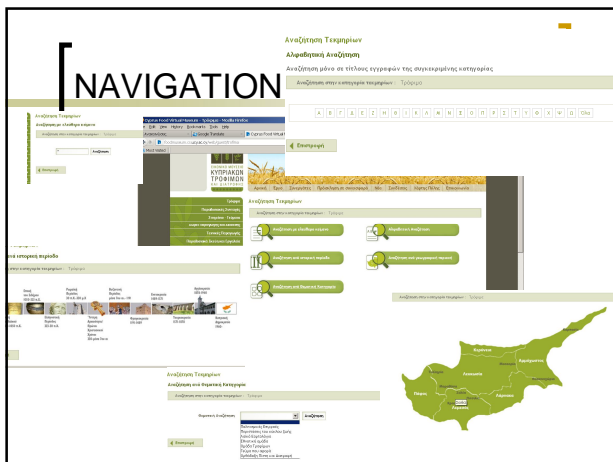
NAVIGATION

Αναζήτηση Τεκμηρίων

Αλφαβητική Αναζήτηση

Αναζήτηση μόνο σε τίτλους εγγραφών της συγκεκριμένης κατηγορίας

Αναζήτηση στην κατηγορία τεκμηρίων: Τρόφιμα

Α Β Γ Δ Ε Ζ Η Θ Ι Κ Λ Μ Ν Ξ Ο Π Ρ Σ Τ Υ Φ Χ Ψ Ω Όλα

Επιστροφή

Αναζήτηση Τεκμηρίων

Αναζήτηση με ελεύθερο κείμενο

Αναζήτηση στην κατηγορία τεκμηρίων: Τρόφιμα

Αναζήτηση

Επιστροφή

Cyprus Food Virtual Museum - Τρόφιμα - Mozilla Firefox

File Edit View History Bookmarks Tools Help

ΚΥΠΡΙΑΚΩΝ ΤΡΟΦΙΜΩΝ

Τρόφιμα

Αρχική Έργο Συνεργάτες Περιεχόμενα Ιστοχώρου Νέα Σύνδεσμοι Χάρτης Πύλης Επικοινωνία

Αναζήτηση Τεκμηρίων

Αναζήτηση στην κατηγορία τεκμηρίων: Τρόφιμα

Αναζήτηση με ελεύθερο κείμενο

Αλφαβητική Αναζήτηση

Αναζήτηση ανά ιστορική περίοδο

Αναζήτηση ανά γεωγραφική περιοχή

Αναζήτηση ανά Θεματική Κατηγορία

ανά ιστορική περίοδο

Αναζήτηση στην κατηγορία τεκμηρίων: Τρόφιμα

Αναζήτηση στην κατηγορία τεκμηρίων: Τρόφιμα

Αναζήτηση Τεκμηρίων

Αναζήτηση ανά Θεματική Κατηγορία

Αναζήτηση στην κατηγορία τεκμηρίων: Τρόφιμα

Θεματική Αναζήτηση: Αναζήτηση

Επιστροφή

Κερύνεια
Αμμόχωστος
Λευκωσία
Λάρνακα
Λεμεσός
Πάφος